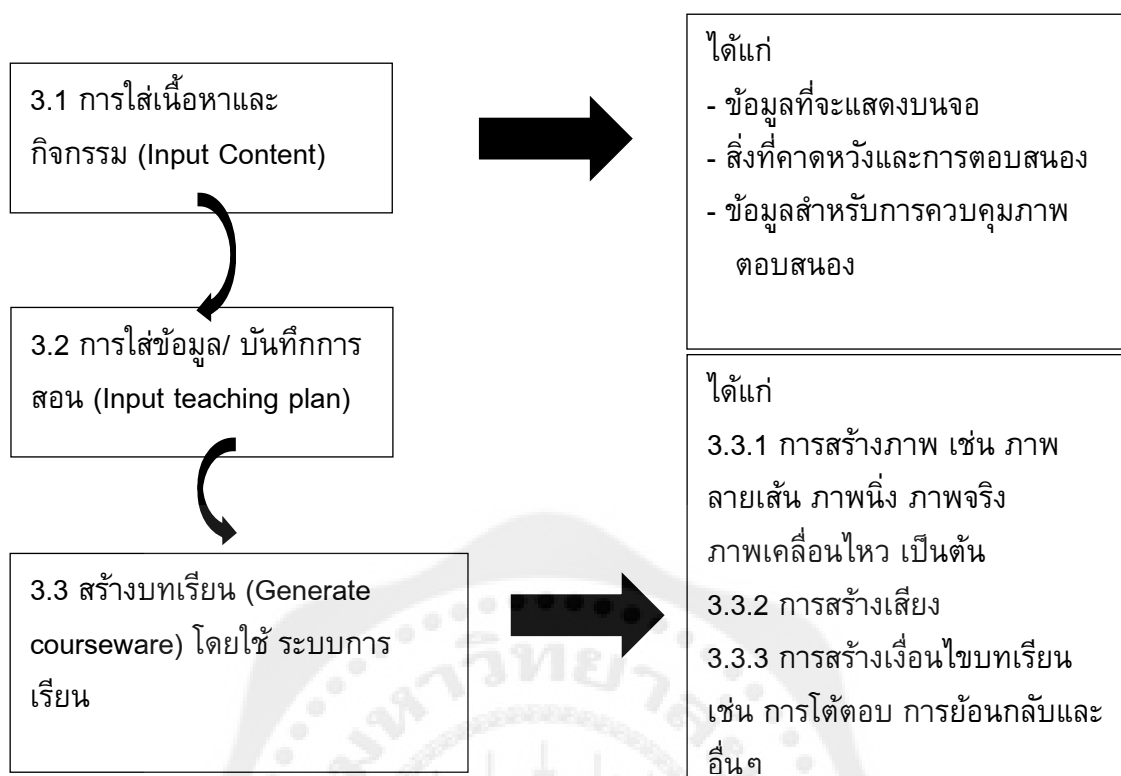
3.1 การใส่เนื้อหาและกิจกรรม (Input Content)

ได้แก่
- ข้อมูลที่จะแสดงบนจอ
- สิ่งที่คาดหวังและการตอบสนอง
- ข้อมูลสำหรับการควบคุมภาพตอบสนอง

3.2 การใส่ข้อมูล/ บันทึกการสอน (Input teaching plan)

3.3 สร้างบทเรียน (Generate courseware) โดยใช้ ระบบการเรียน

ได้แก่
3.3.1 การสร้างภาพ เช่น ภาพลายเส้น ภาพนิ่ง ภาพจริง ภาพเคลื่อนไหว เป็นต้น
3.3.2 การสร้างเสียง
3.3.3 การสร้างเงื่อนไขบทเรียน เช่น การโต้ตอบ การย้อนกลับและอื่นๆ